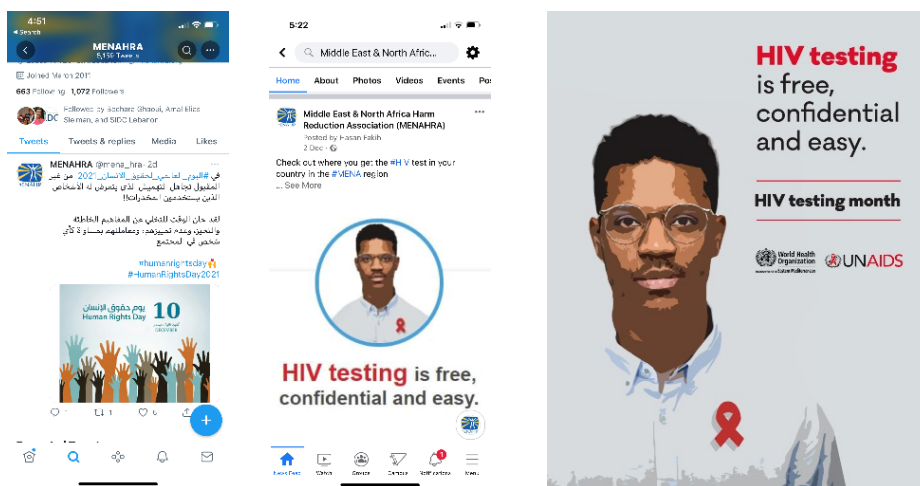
4:51
◂ Search
MENAHRA
5,156 Tweets
Joined March 2011
663 Following 1,072 Followers
Followed by Sacha Ghaoui, Amal Elias Sleman, and SIDC Lebanon
Tweets
Tweets & replies
Media
Likes
MENAHRA @mena_hra · 2d
في #اليوم_العالمي_لحقوق_الانسان2021 من غير المقبول تجاهل التهميش الذي يتعرض له الأشخاص الذين يستخدمون المخدرات!!

لقد حان الوقت للتخلي عن المفاهيم الخاطئة والتحيز، وعدم تمييزهم، ومعاملتهم بمساواة كأي شخص في المجتمع

#humanrightsday
#HumanRightsDay2021
يوم حقوق الإنسان
Human Rights Day
10
1
+

5:22
Middle East & North Afric...
Home
About
Photos
Videos
Events
Po
Middle East & North Africa Harm Reduction Association (MENAHRA)
Posted by Hassan Fakih
2 Dec ·
Check out where you get the #HIV test in your country in the #MENA region
... See More
HIV testing is free, confidential and easy.
News Feed
Watch
Groups
Marketplace
Notifications
Menu

HIV testing is free, confidential and easy.
HIV testing month
World Health Organization
UNAIDS